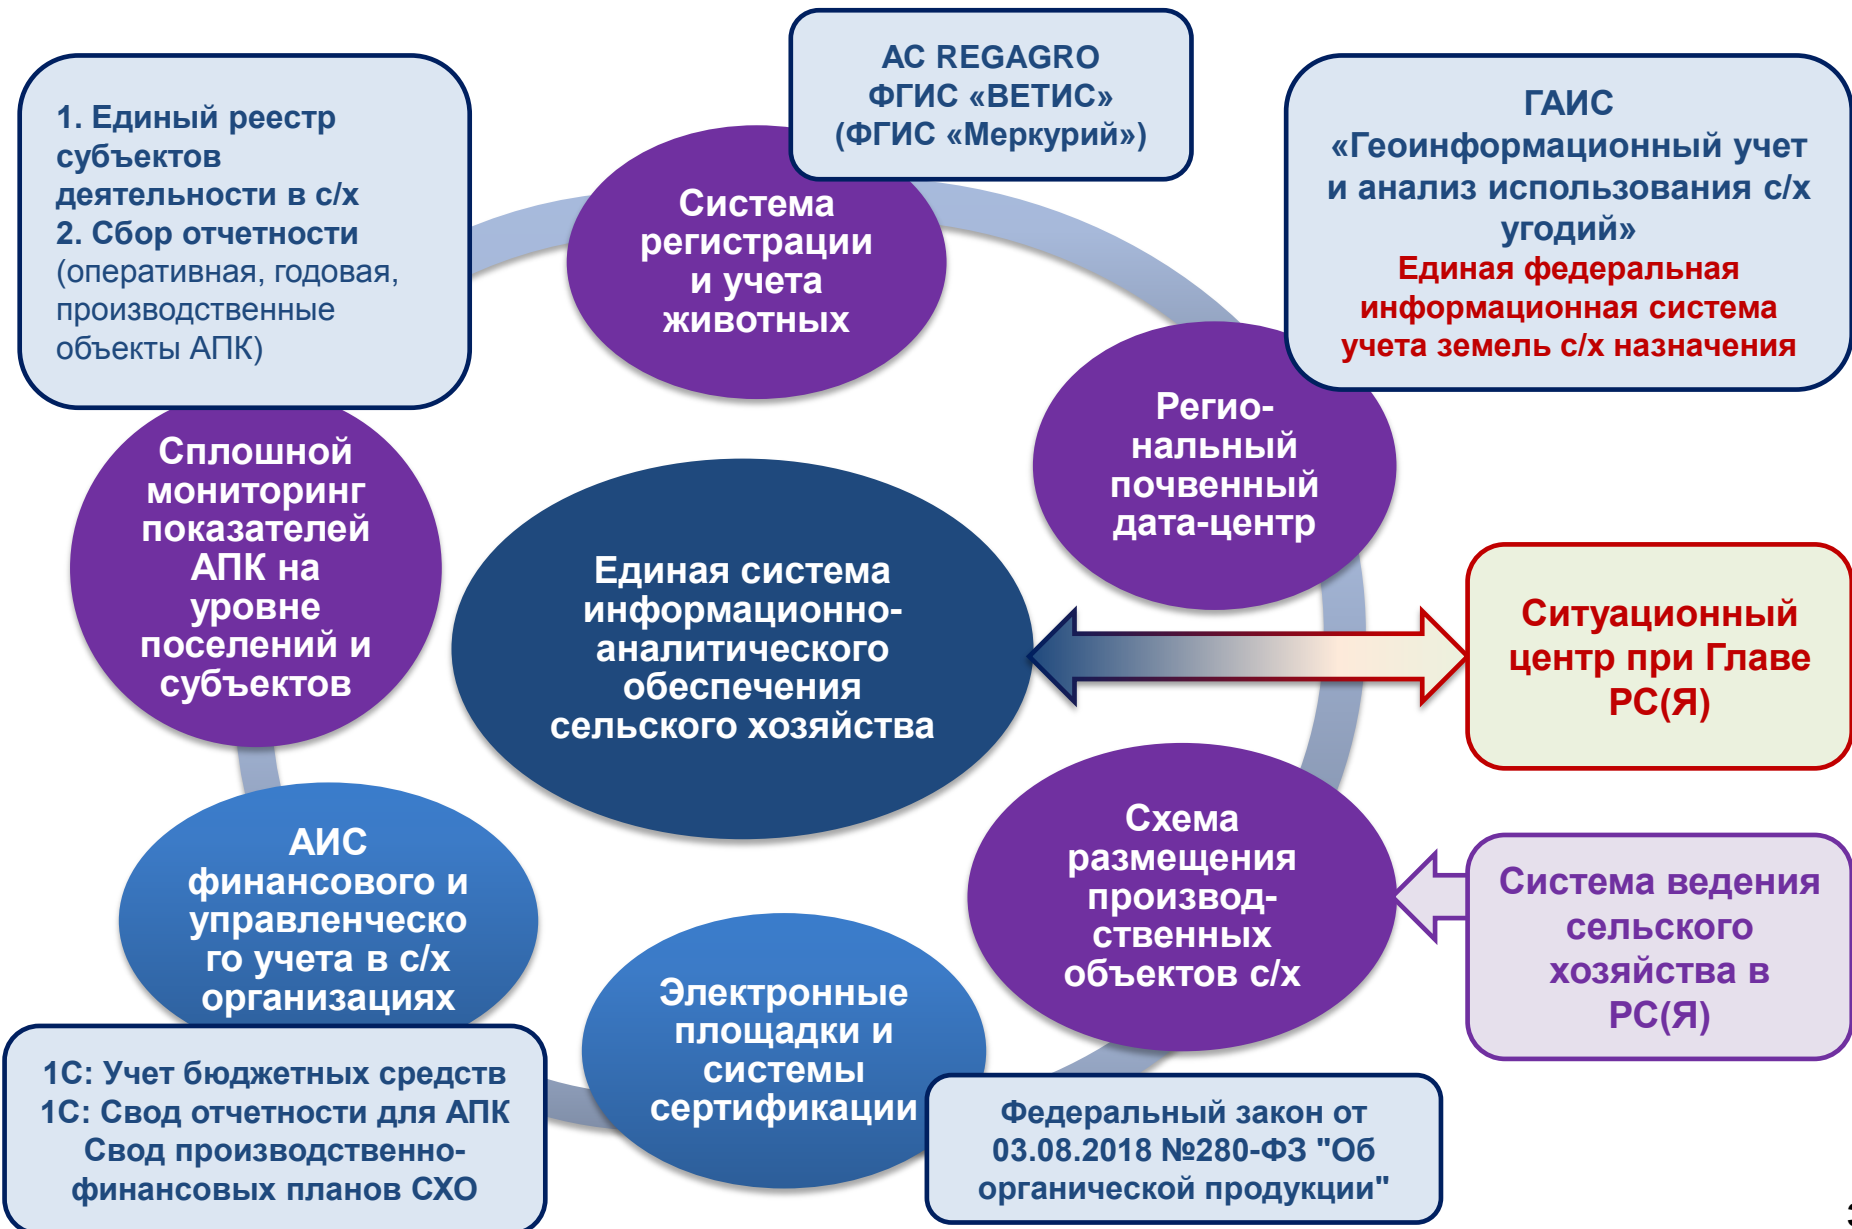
1. Единый реестр субъектов деятельности в с/х
2. Сбор отчетности (оперативная, годовая, производственные объекты АПК)

АС REGAGRO
ФГИС «ВЕТИС»
(ФГИС «Меркурий»)

ГАИС «Геоинформационный учет и анализ использования с/х угодий»
Единая федеральная информационная система учета земель с/х назначения

Система регистрации и учета животных

Региональный почвенный дата-центр

Сплошной мониторинг показателей АПК на уровне поселений и субъектов

Единая система информационно-аналитического обеспечения сельского хозяйства

Ситуационный центр при Главе РС(Я)

АИС финансового и управленческого учета в с/х организациях

Схема размещения производственных объектов с/х

Система ведения сельского хозяйства в РС(Я)

Электронные площадки и системы сертификации

1С: Учет бюджетных средств
1С: Свод отчетности для АПК
Свод производственно-финансовых планов СХО

Федеральный закон от 03.08.2018 №280-ФЗ "Об органической продукции"